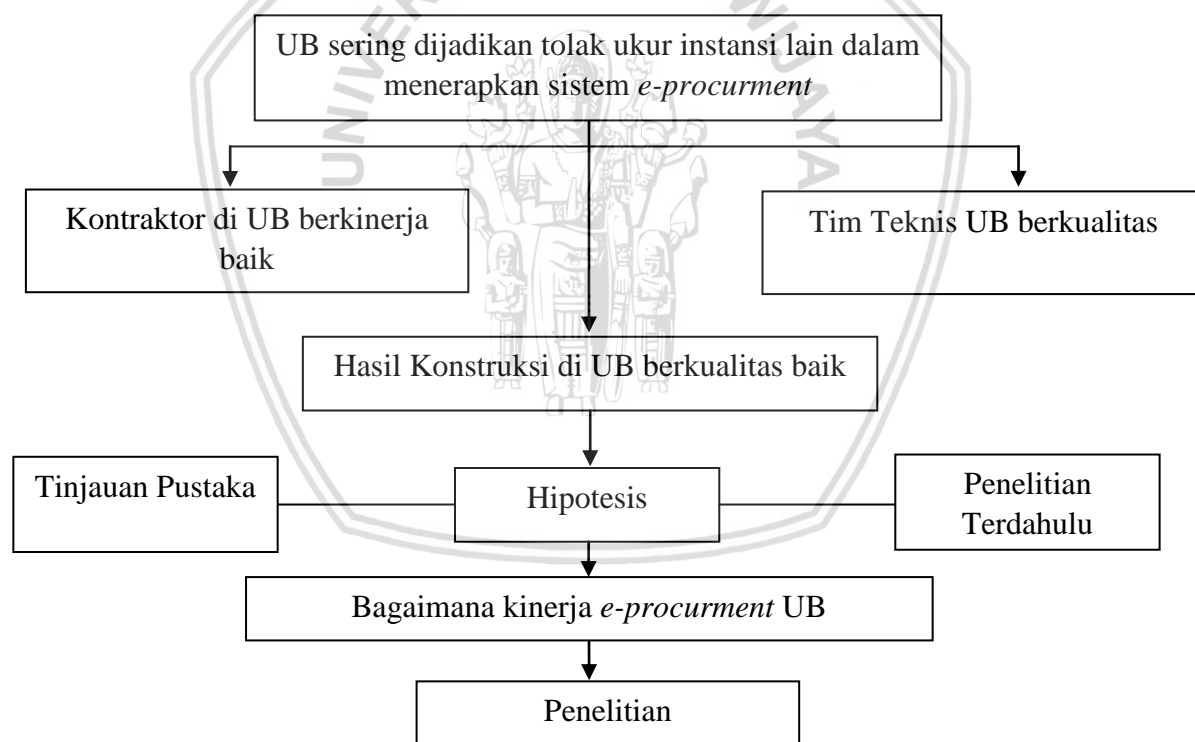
UB sering dijadikan tolak ukur instansi lain dalam menerapkan sistem *e-procurment*

Kontraktor di UB berkinerja baik

Tim Teknis UB berkualitas

Hasil Konstruksi di UB berkualitas baik

Tinjauan Pustaka

Hipotesis

Penelitian Terdahulu

Bagaimana kinerja *e-procurment* UB

Penelitian